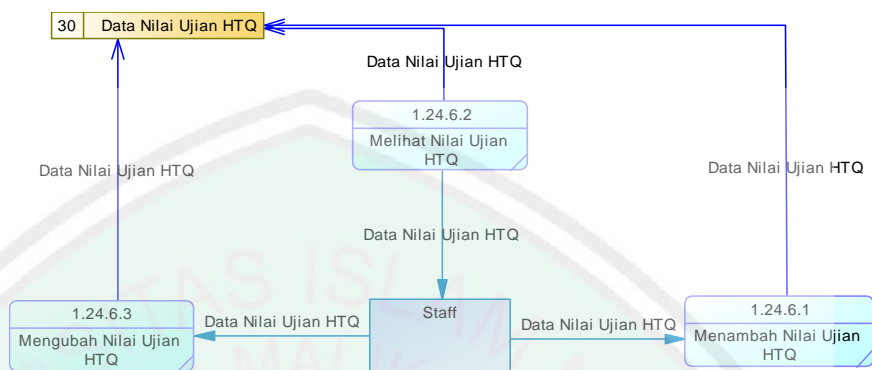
30 Data Nilai Ujian HTQ

Data Nilai Ujian HTQ

1.24.6.2
Melihat Nilai Ujian HTQ

Data Nilai Ujian HTQ

Data Nilai Ujian HTQ

Data Nilai Ujian HTQ

1.24.6.3
Mengubah Nilai Ujian HTQ

Data Nilai Ujian HTQ

Staff

Data Nilai Ujian HTQ

1.24.6.1
Menambah Nilai Ujian HTQ